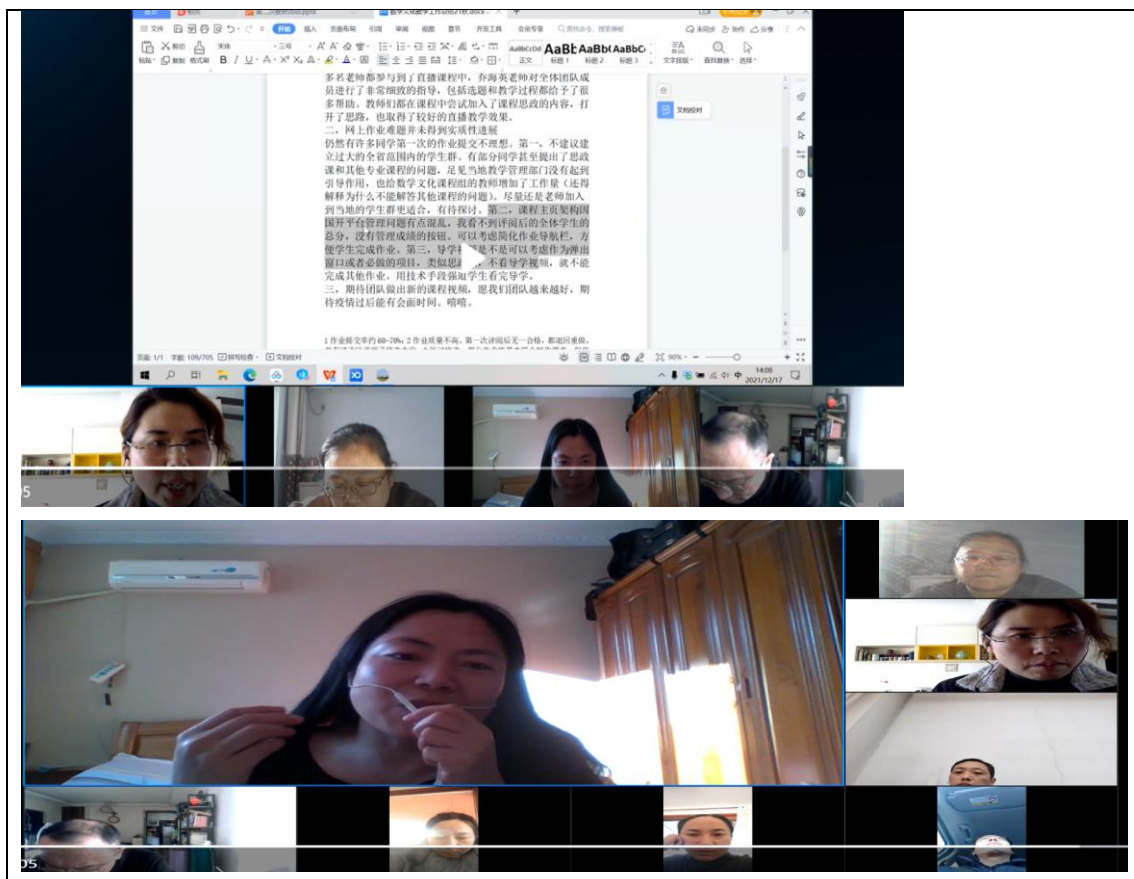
多名老师都参与到了直播课程中，乔海英老师对全体团队成员进行了非常细致的指导，包括选题和教学过程都给予了很多帮助。教师们都在课程中尝试加入了课程思政的内容，打开了思路，也取得了较好的直播教学效果。

二，网上作业难题并未得到实质性进展

仍然有许多同学第一次的作业提交不理想。第一，不建议建立过大的全省范围内的学生群。有部分同学甚至提出了思政课和其他专业课程的问题，足见当地教学管理部门没有起到引导作用，也给数学文化课程组的教师增加了工作量（还得解释为什么不能解答其他课程的问题）。尽量还是老师加入到当地的学生群更适合，有待探讨。第二，课程主页架构国开平台管理问题有点混乱，我看不到评阅后的全体学生的总分，没有管理成绩的按钮，可以考虑简化作业导航栏，方便学生完成作业。第三，导学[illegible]是不是可以考虑作为弹出窗口或者必做的项目，类似思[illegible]不看导学视频，就不能完成其他作业。用技术手段强迫学生看完导学。

三，期待团队做出新的课程视频，愿我们团队越来越好，期待疫情过后能有会面时间。嘻嘻。

1 作业提交率约 60-70%；2 作业质量不高，第一次评阅后无一合格，都退回重做。

文档校对

页面: 1/1 字数: 109/705 拼写检查 文档校对

90%

14:08
2021/12/17

05

05